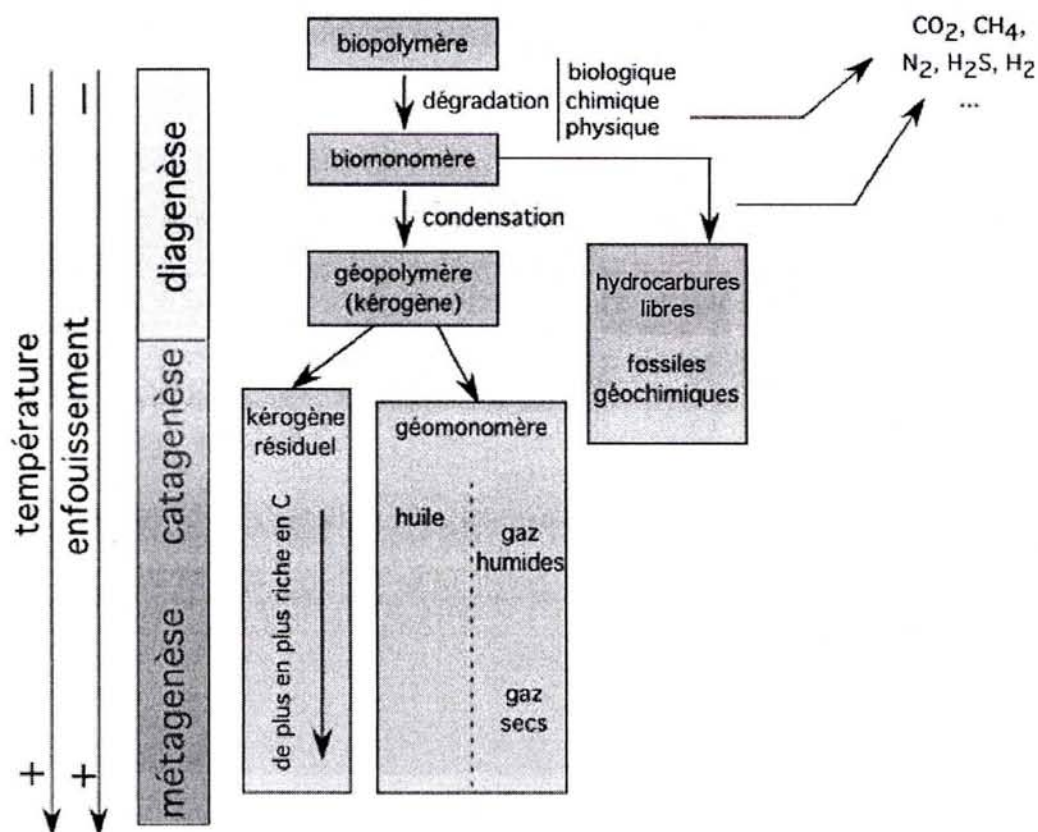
biopolymère

dégradation | biologique chimique physique

$CO_2$, $CH_4$, $N_2$, $H_2S$, $H_2$ ...

biomonomère

condensation

géopolymère (kérogène)

hydrocarbures libres

fossiles géochimiques

kérogène résiduel

de plus en plus riche en C

géomonomère

huile

gaz humides

gaz secs

−
−
température
enfouissement
+
+

diagenèse
catagenèse
métagenèse